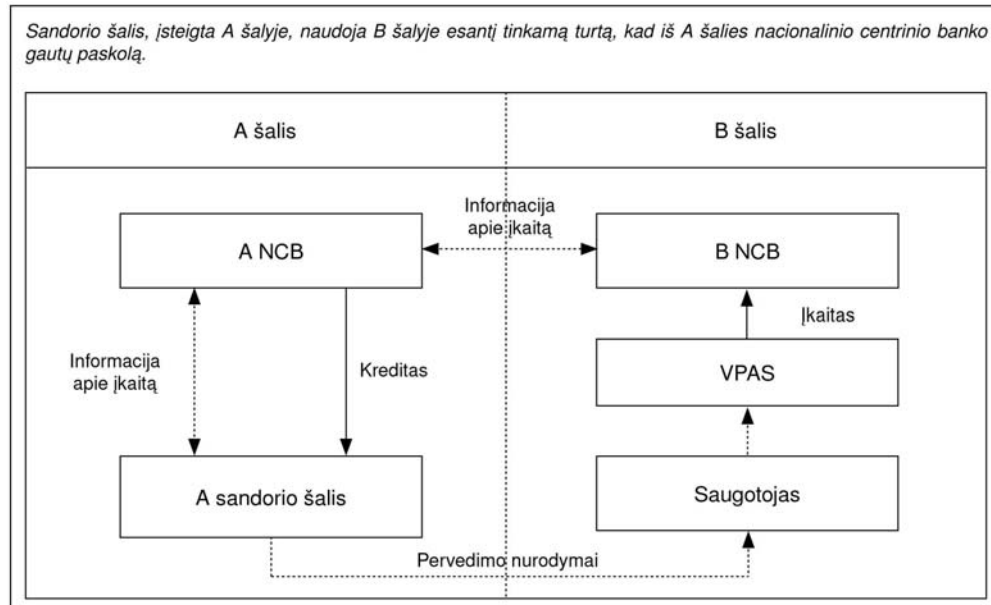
Sandorio šalis, įsteigta A šalyje, naudoja B šalyje esantį tinkamą turtą, kad iš A šalies nacionalinio centrinio banko gautų paskolą.

A šalis

B šalis

Informacija apie įkaitą

A NCB

B NCB

Įkaitas

Informacija apie įkaitą

Kreditas

VPAS

A sandorio šalis

Saugotojas

Pervedimo nurodymai